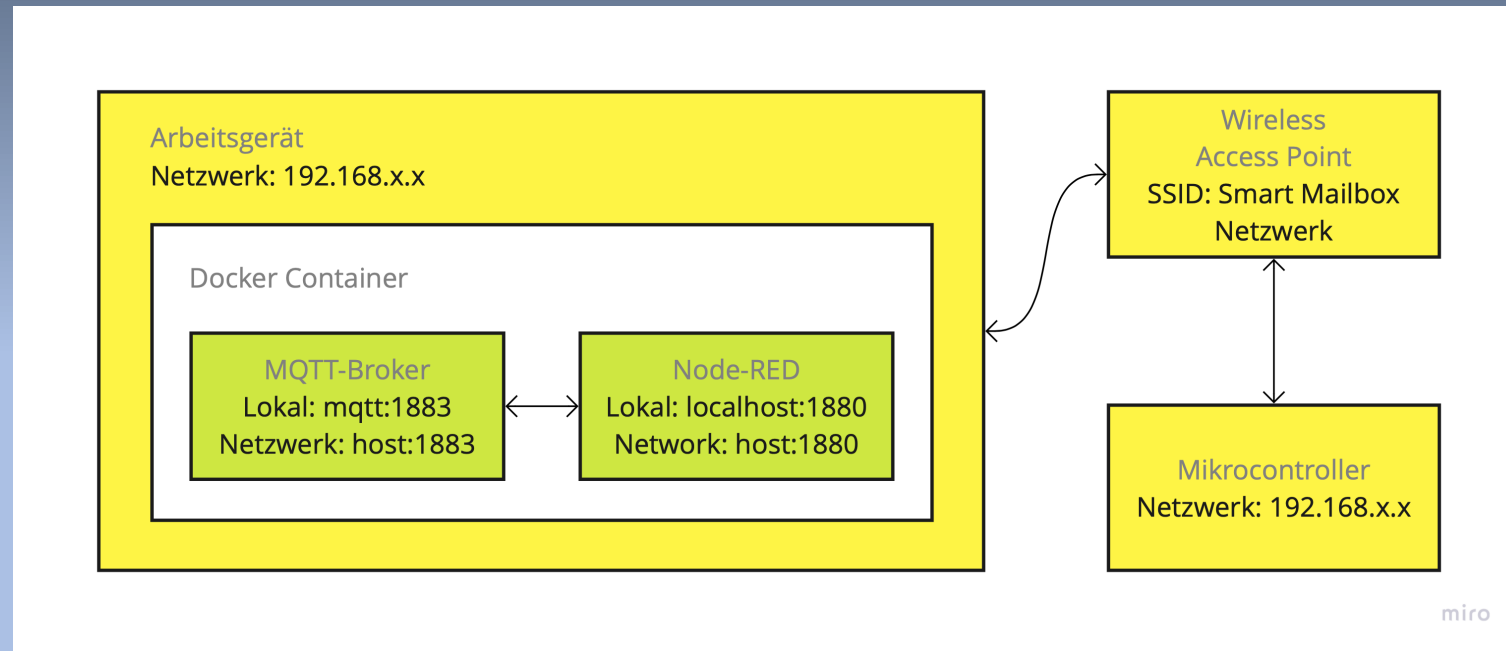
Arbeitsgerät
Netzwerk: 192.168.x.x

Docker Container

MQTT-Broker
Lokal: mqtt:1883
Netzwerk: host:1883

Node-RED
Lokal: localhost:1880
Network: host:1880

Wireless
Access Point
SSID: Smart Mailbox
Netzwerk

Mikrocontroller
Netzwerk: 192.168.x.x

miro